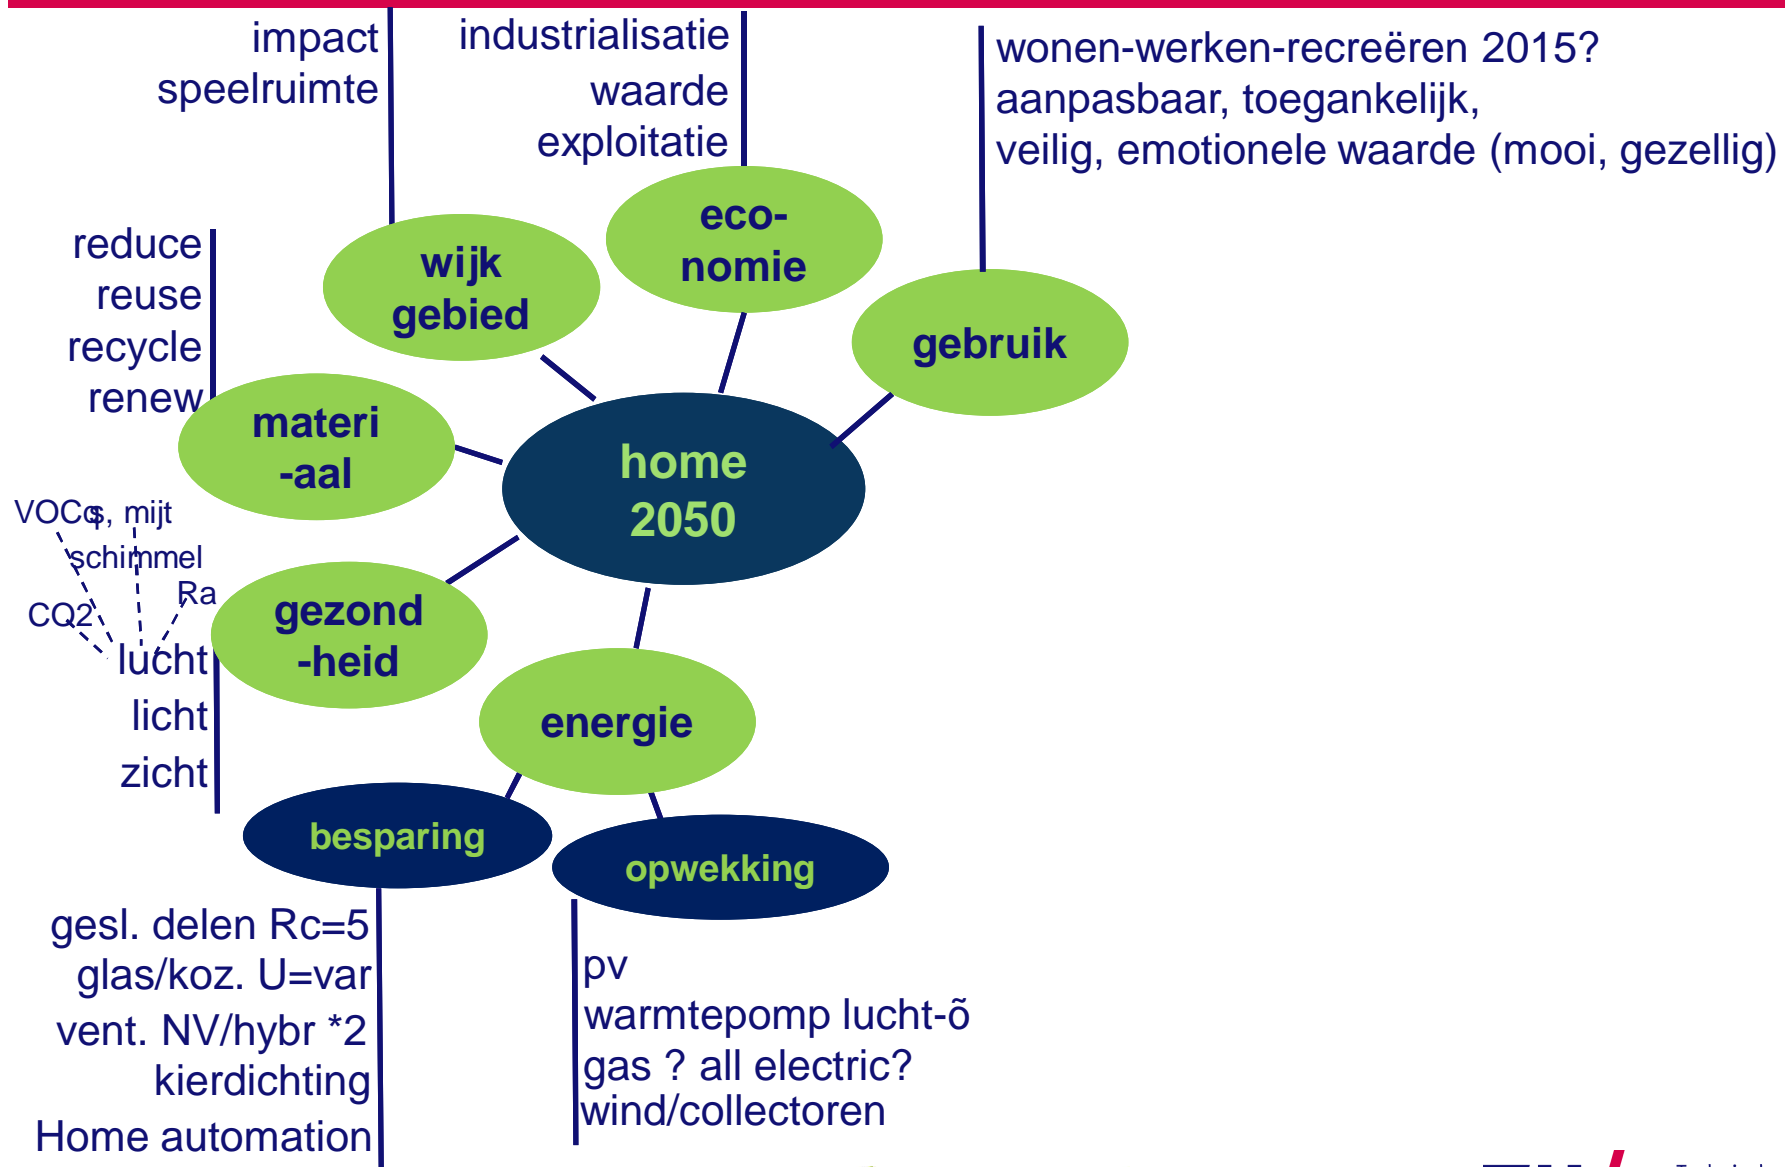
impact
speelruimte

industrialisatie
waarde
exploitatie

wonen-werken-recreëren 2015?
aanpasbaar, toegankelijk,
veilig, emotionele waarde (mooi, gezellig)

reduce
reuse
recycle
renew

wijk
gebied

eco-
nomie

gebruik

materi
-aal

home
2050

VOCs, mijt
schimmel
Ra
CO2
lucht
licht
zicht

gezond
-heid

energie

besparing

opwekking

gesl. delen Rc=5
glas/koz. U=var
vent. NV/hybr *2
kierdichting
Home automation

pv
warmtepomp lucht-õ
gas ? all electric?
wind/collectoren